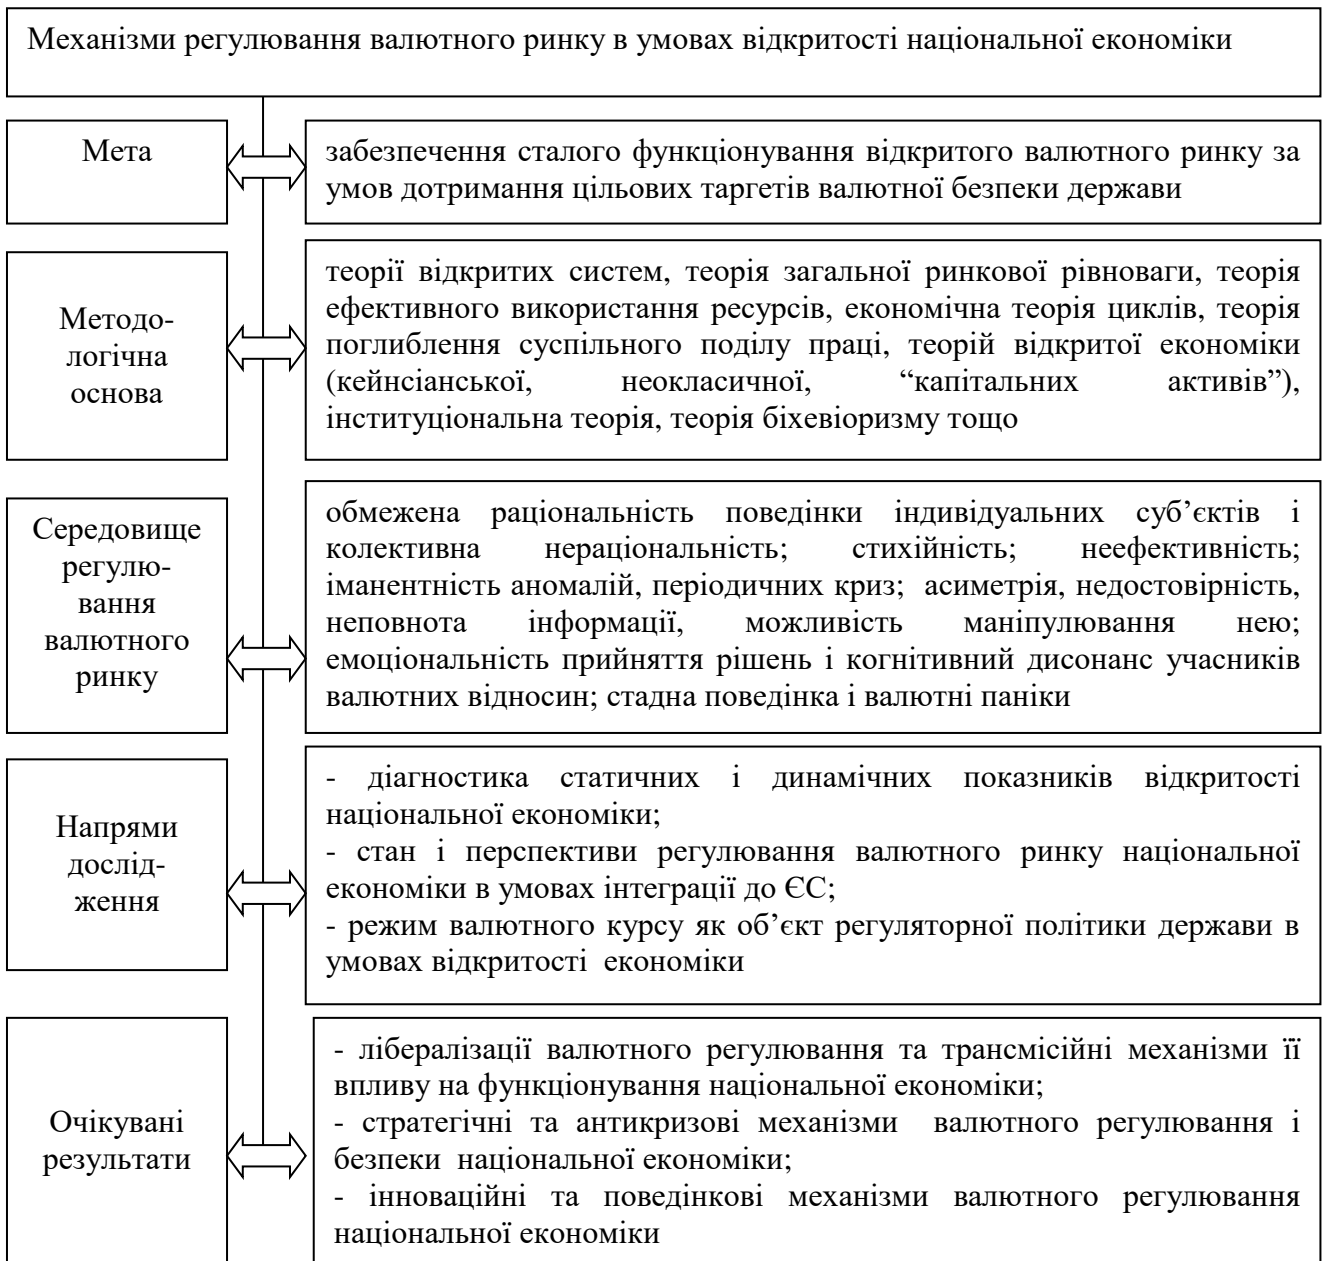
Механізми регулювання валютного ринку в умовах відкритості національної економіки

Мета

забезпечення сталого функціонування відкритого валютного ринку за умов дотримання цільових таргетів валютної безпеки держави

Методологічна основа

теорії відкритих систем, теорія загальної ринкової рівноваги, теорія ефективного використання ресурсів, економічна теорія циклів, теорія поглиблення суспільного поділу праці, теорій відкритої економіки (кейнсіанської, неокласичної, "капітальних активів"), інституціональна теорія, теорія біхевіоризму тощо

Середовище регулювання валютного ринку

обмежена раціональність поведінки індивідуальних суб'єктів і колективна нераціональність; стихійність; неефективність; іманентність аномалій, періодичних криз; асиметрія, недостовірність, неповнота інформації, можливість маніпулювання нею; емоціональність прийняття рішень і когнітивний дисонанс учасників валютних відносин; стадна поведінка і валютні паніки

Напрями дослідження

- діагностика статичних і динамічних показників відкритості національної економіки;
- стан і перспективи регулювання валютного ринку національної економіки в умовах інтеграції до ЄС;
- режим валютного курсу як об'єкт регуляторної політики держави в умовах відкритості економіки

Очікувані результати

- лібералізації валютного регулювання та трансмісійні механізми її впливу на функціонування національної економіки;
- стратегічні та антикризові механізми валютного регулювання і безпеки національної економіки;
- інноваційні та поведінкові механізми валютного регулювання національної економіки